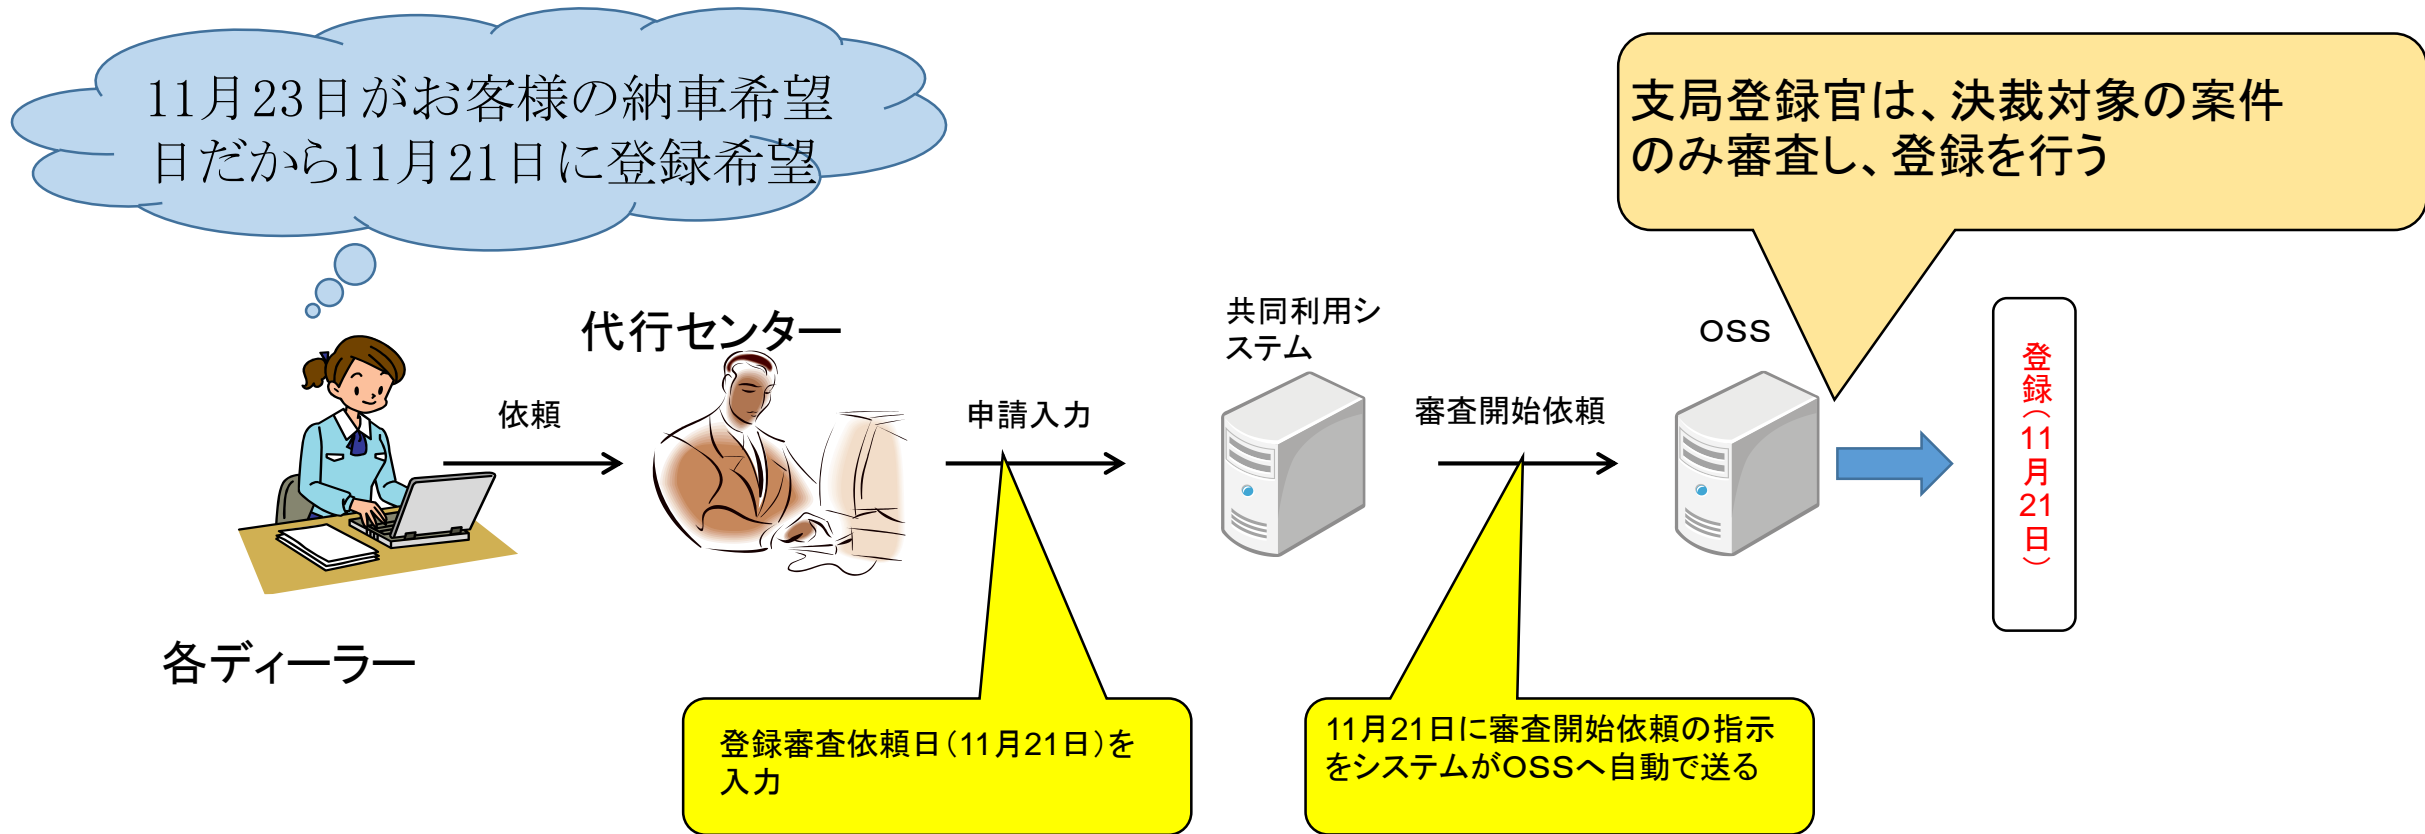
11月23日がお客様の納車希望日だから11月21日に登録希望

支局登録官は、決裁対象の案件のみ審査し、登録を行う

代行センター

共同利用システム

OSS

依頼

申請入力

審査開始依頼

登録（11月21日）

各ディーラー

登録審査依頼日（11月21日）を入力

11月21日に審査開始依頼の指示をシステムがOSSへ自動で送る